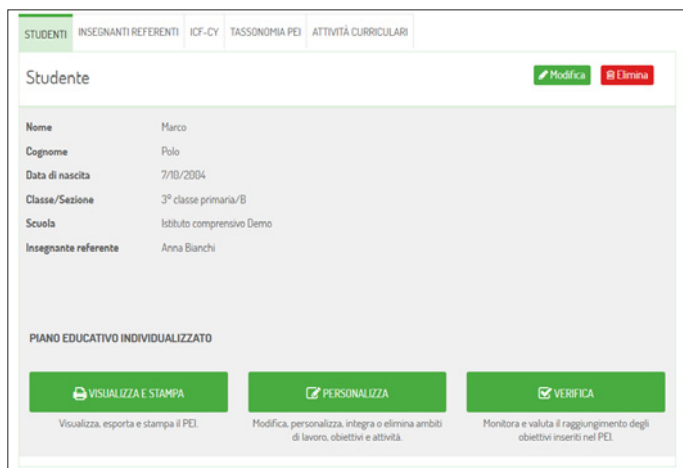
STUDENTI INSEGNANTI REFERENTI ICF-CY TASSONOMIA PEI ATTIVITÀ CURRICULARI

Studente

Modifica Elimina

| | |
|---|---|
| Nome | Marco |
| Cognome | Polo |
| Data di nascita | 7/10/2004 |
| Classe/Sezione | 3° classe primaria/B |
| Scuola | Istituto comprensivo Demo |
| Insegnante referente | Anna Bianchi |

PIANO EDUCATIVO INDIVIDUALIZZATO

VISUALIZZA E STAMPA
Visualizza, esporta e stampa il PEI.

PERSONALIZZA
Modifica, personalizza, integra o elimina ambiti di lavoro, obiettivi e attività.

VERIFICA
Monitora e valuta il raggiungimento degli obiettivi inseriti nel PEI.